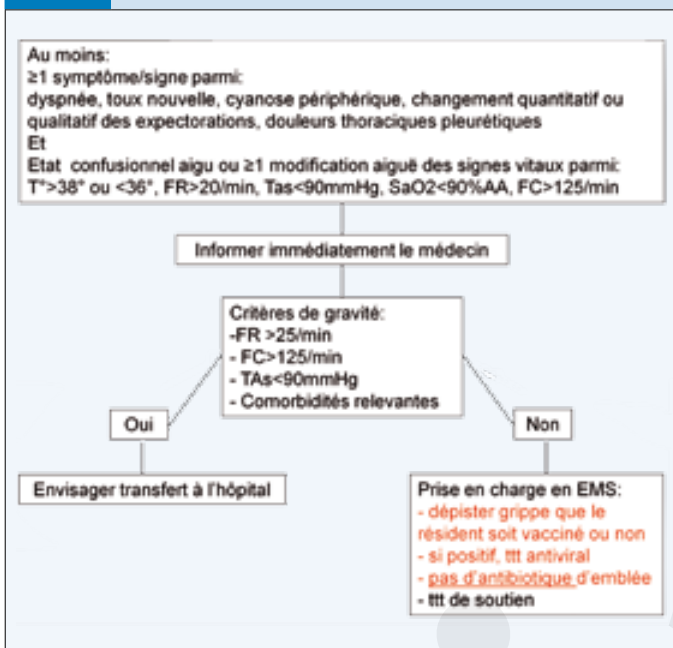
Au moins:
≥1 symptôme/signe parmi:
dyspnée, toux nouvelle, cyanose périphérique, changement quantitatif ou qualitatif des expectorations, douleurs thoraciques pleurétiques
Et
Etat confusionnel aigu ou ≥1 modification aiguë des signes vitaux parmi:
T°>38° ou <36°, FR>20/min, Tas<90mmHg, SaO2<90%AA, FC>125/min

Informer immédiatement le médecin

Critères de gravité:
-FR >25/min
- FC>125/min
- TAs<90mmHg
- Comorbidités relevantes

Oui

Non

Envisager transfert à l'hôpital

Prise en charge en EMS:
- dépister grippe que le résident soit vacciné ou non
- si positif, ttt antiviral
- pas d'antibiotique d'emblée
- ttt de soutien